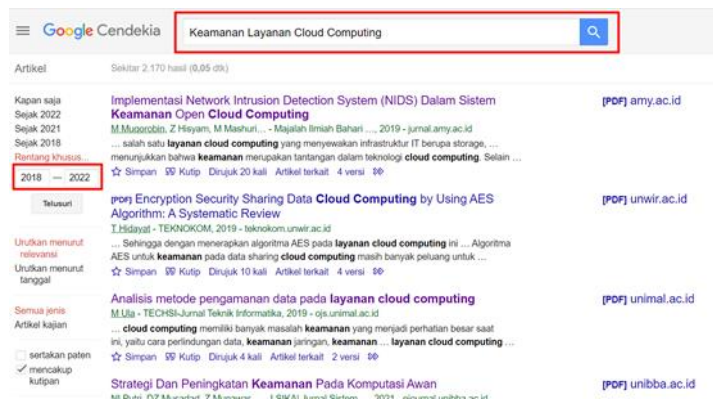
Google Cendekia

Keamanan Layanan Cloud Computing

Artikel

Sekitar 2.170 hasil (0,05 dtk)

Kapan saja
Sejak 2022
Sejak 2021
Sejak 2018
Rentang khusus...
2018 — 2022
Telusuri

Urutkan menurut relevansi
Urutkan menurut tanggal

Semua jenis
Artikel kajian

sertakan paten
✓ mencakup kutipan

Implementasi Network Intrusion Detection System (NIDS) Dalam Sistem Keamanan Open Cloud Computing
M Muqorobin, Z Hisyam, M Mashuri... - Majalah Ilmiah Bahari ..., 2019 - jurnal.amy.ac.id
... salah satu layanan cloud computing yang menyewakan infrastruktur IT berupa storage, ... menunjukkan bahwa keamanan merupakan tantangan dalam teknologi cloud computing. Selain ...
☆ Simpan 99 Kutip Dirujuk 20 kali Artikel terkait 4 versi
[PDF] amy.ac.id

[PDF] Encryption Security Sharing Data Cloud Computing by Using AES Algorithm: A Systematic Review
T Hidayat - TEKNOKOM, 2019 - teknokom.unwir.ac.id
... Sehingga dengan menerapkan algoritma AES pada layanan cloud computing ini ... Algoritma AES untuk keamanan pada data sharing cloud computing masih banyak peluang untuk ...
☆ Simpan 99 Kutip Dirujuk 10 kali Artikel terkait 4 versi
[PDF] unwir.ac.id

Analisis metode pengamanan data pada layanan cloud computing
M Ula - TECHSI-Jurnal Teknik Informatika, 2019 - ojs.unimal.ac.id
... cloud computing memiliki banyak masalah keamanan yang menjadi perhatian besar saat ini, yaitu cara perlindungan data, keamanan jaringan, keamanan ... layanan cloud computing ...
☆ Simpan 99 Kutip Dirujuk 4 kali Artikel terkait 2 versi
[PDF] unimal.ac.id

Strategi Dan Peningkatan Keamanan Pada Komputasi Awan
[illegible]
[PDF] unibba.ac.id